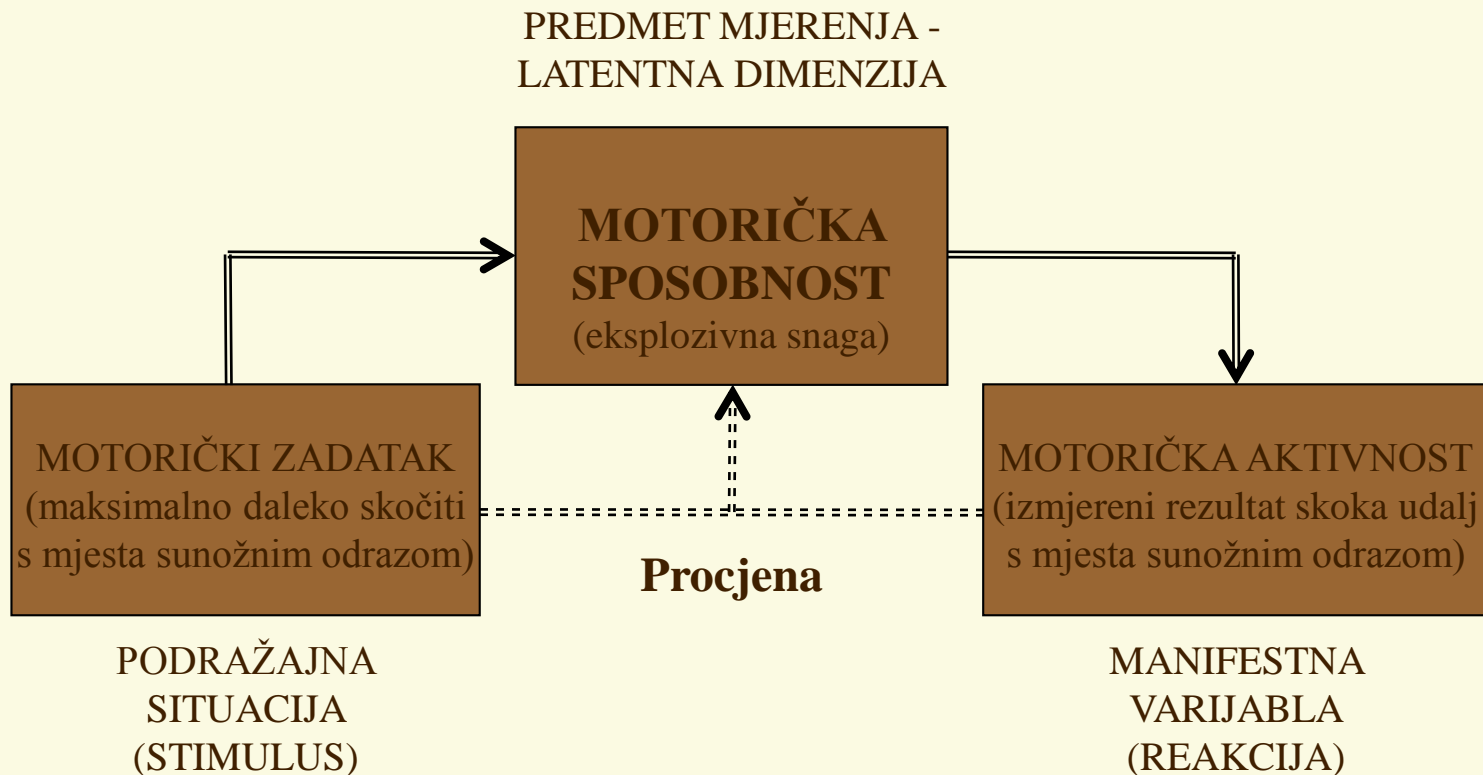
PREDMET MJERENJA - LATENTNA DIMENZIJA

MOTORIČKA SPOSOBNOST
(eksplozivna snaga)

MOTORIČKI ZADATAK
(maksimalno daleko skočiti s mjesta sunožnim odrazom)

MOTORIČKA AKTIVNOST
(izmjereni rezultat skoka udalj s mjesta sunožnim odrazom)

Procjena

PODRAŽAJNA SITUACIJA (STIMULUS)

MANIFESTNA VARIJABLA (REAKCIJA)